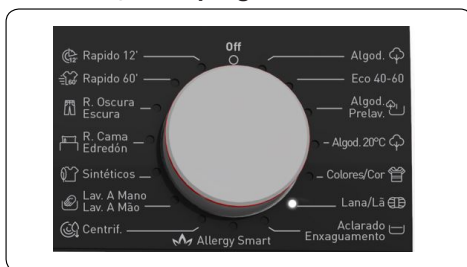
Off

Rapido 12'
Rapido 60'
R. Oscura Escura
R. Cama Edredón
Sintéticos
Lav. A Mano Lav. A Mão
Centrif.

Allergy Smart

Algod.
Eco 40-60
Algod. Prelav.
Algod. 20°C
Colores/Cor
Lana/Lã
Aclarado Enxaguamento